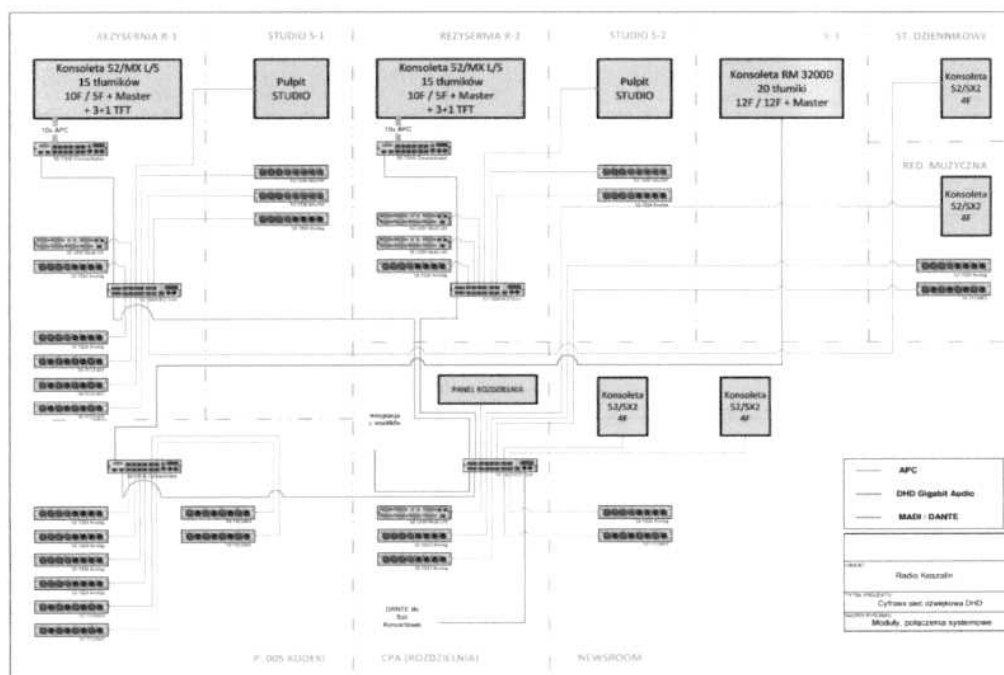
REŻYSERNIA R-1

STUDIO S-1

REŻYSERNIA R-2

STUDIO S-2

S-3

ST. DZIENNIKOWY

Konsoleta 52/MX L/S
15 tłumików
10F / 5F + Master
+ 3+1 TFT

Pulpit
STUDIO

Konsoleta 52/MX L/S
15 tłumików
10F / 5F + Master
+ 3+1 TFT

Pulpit
STUDIO

Konsoleta RM 3200D
20 tłumiki
12F / 12F + Master

Konsoleta
52/SX2
4F

RED. MUZYCZNA

Konsoleta
52/SX2
4F

10x APC

10x APC

PANEL ROZDZIELNIA

Konsoleta
52/SX2
4F

Konsoleta
52/SX2
4F

Integracja z studiem

APC

DHD Gigabit Audio

MADI - DANTE

DANTE do Sali Koncertowej

Radio Koszalin

Cyfrowa sieć dźwiękowa DHD

Moduły, połączenia systemowe

P. 005 KODEKI

CPA (ROZDZIELNIA)

NEWSROOM